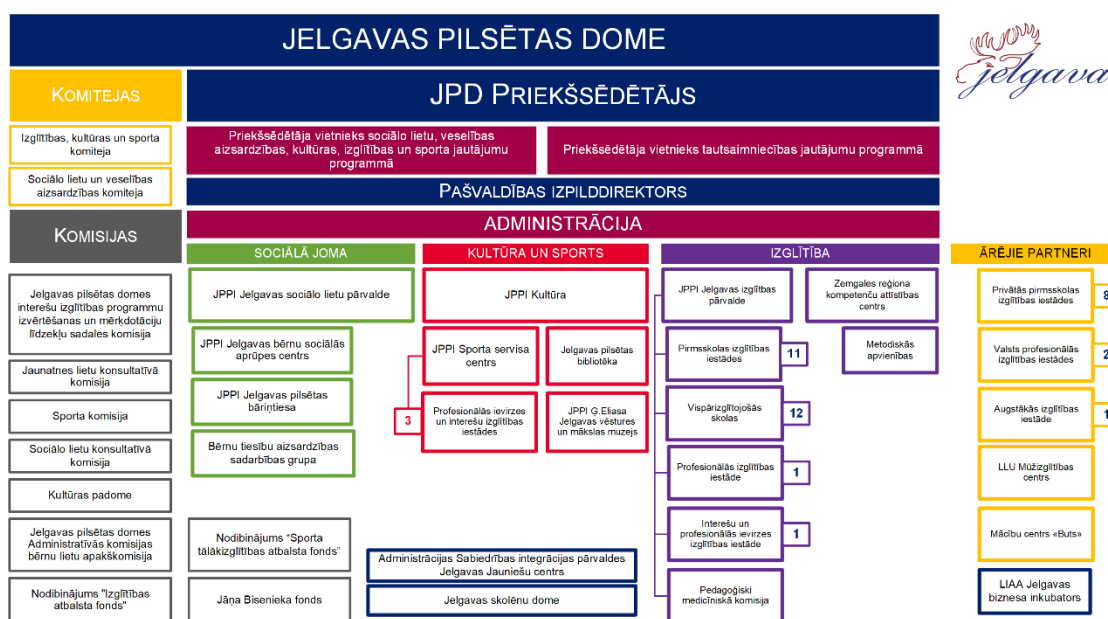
JELGAVAS PILSĒTAS DOME

jelgava

KOMITEJAS

JPD PRIEKŠSĒDĒTĀJS

Izglītības, kultūras un sporta komiteja

Sociālo lietu un veselības aizsardzības komiteja

Priekšsēdētāja vietnieks sociālo lietu, veselības aizsardzības, kultūras, izglītības un sporta jautājumu programmā

Priekšsēdētāja vietnieks tautsaimniecības jautājumu programmā

PAŠVALDĪBAS IZPILDDIREKTORS

KOMISIJAS

ADMINISTRĀCIJA

SOCIĀLĀ JOMA

KULTŪRA UN SPORTS

IZGLĪTĪBA

ĀRĒJIE PARTNERI

Jelgavas pilsētas domes interešu izglītības programmu izvērtēšanas un mērķdotāciju līdzekļu sadales komisija

Jaunatnes lietu konsultatīvā komisija

Sporta komisija

Sociālo lietu konsultatīvā komisija

Kultūras padome

Jelgavas pilsētas domes Administratīvās komisijas bērnu lietu apakškomisija

Nodibinājums "Izglītības atbalsta fonds"

JPPI Jelgavas sociālo lietu pārvalde

JPPI Jelgavas bērnu sociālās aprūpes centrs

JPPI Jelgavas pilsētas bāriņtiesa

Bērnu tiesību aizsardzības sadarbības grupa

Nodibinājums "Sporta tālākizglītības atbalsta fonds"

Jāņa Bisenieka fonds

JPPI Kultūra

JPPI Sporta servisa centrs

Jelgavas pilsētas bibliotēka

3

Profesionālās ievirzes un interešu izglītības iestādes

JPPI G.Eliasa Jelgavas vēstures un mākslas muzejs

Administrācijas Sabiedrības integrācijas pārvaldes Jelgavas Jauniešu centrs

Jelgavas skolēnu dome

JPPI Jelgavas izglītības pārvalde

Zemgales reģiona kompetenču attīstības centrs

Pirmsskolas izglītības iestādes

11

Metodiskās apvienības

Vispārizglītojošās skolas

12

Profesionālās izglītības iestāde

1

Interešu un profesionālās ievirzes izglītības iestāde

1

Pedagoģiski medicīniskā komisija

Privātās pirmsskolas izglītības iestādes

8

Valsts profesionālās izglītības iestādes

2

Augstākās izglītības iestāde

1

LLU Mūžizglītības centrs

Mācību centrs «Buts»

LIAA Jelgavas biznesa inkubators